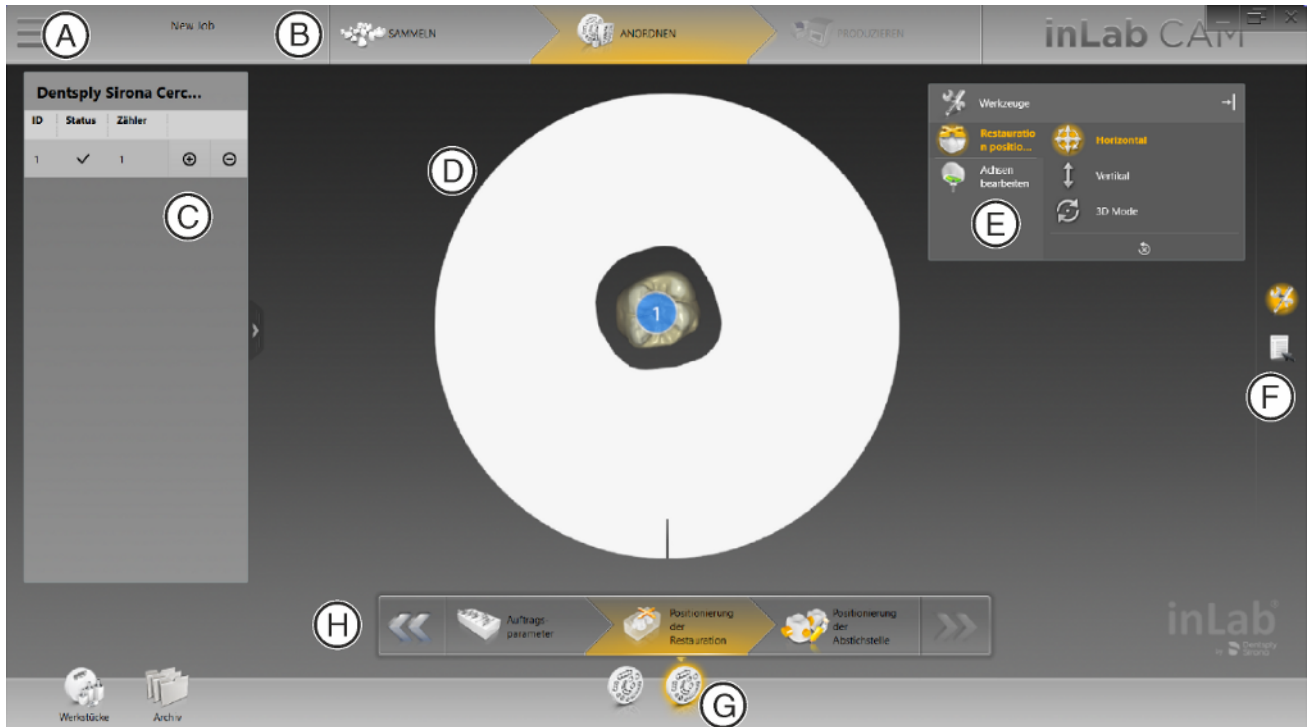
A

New Job

B

SAMMELN

ANORDNEN

PRODUZIEREN

inLab CAM

Dentsply Sirona Cerc...

| ID | Status | Zähler | | |
|---|---|---|---|---|
| 1 | ✓ | 1 | ⊕ | ⊖ |

C

D

1

Werkzeuge

Restauration positio...

Achsen bearbeiten

Horizontal

Vertikal

3D Mode

E

F

H

Auftragsparameter

Positionierung der Restauration

Positionierung der Abstichstelle

inLab

by Dentsply Sirona

Werkstücke

Archiv

G